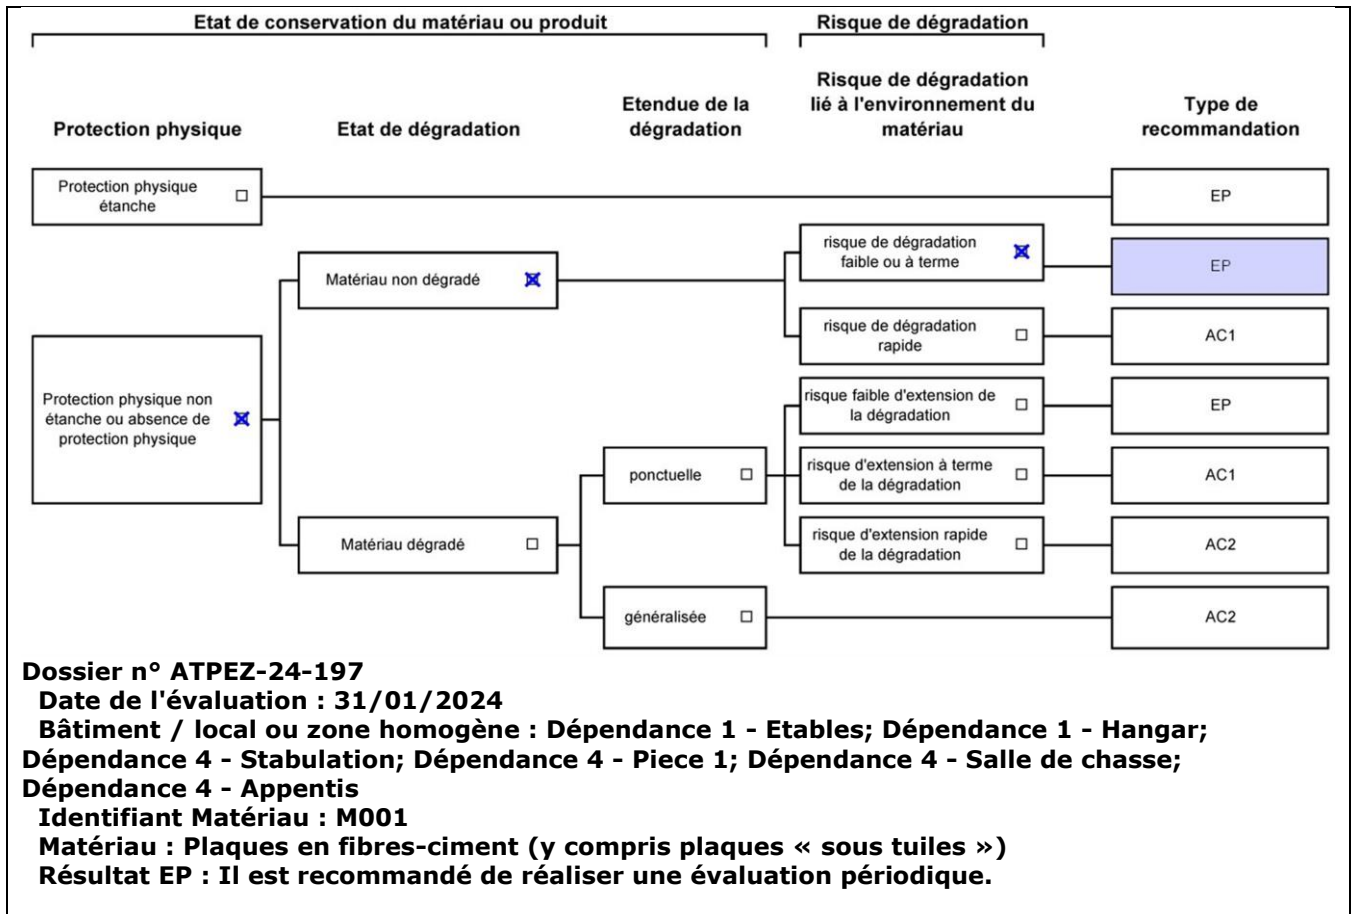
Etat de conservation du matériau ou produit

Risque de dégradation

Protection physique

Etat de dégradation

Etendue de la dégradation

Risque de dégradation lié à l'environnement du matériau

Type de recommandation

Protection physique étanche ☐

EP

Matériau non dégradé ☒

risque de dégradation faible ou à terme ☒

EP

risque de dégradation rapide ☐

AC1

Protection physique non étanche ou absence de protection physique ☒

risque faible d'extension de la dégradation ☐

EP

ponctuelle ☐

risque d'extension à terme de la dégradation ☐

AC1

Matériau dégradé ☐

risque d'extension rapide de la dégradation ☐

AC2

généralisée ☐

AC2

Dossier n° ATPEZ-24-197
Date de l'évaluation : 31/01/2024
Bâtiment / local ou zone homogène : Dépendance 1 - Etables; Dépendance 1 - Hangar; Dépendance 4 - Stabulation; Dépendance 4 - Piece 1; Dépendance 4 - Salle de chasse; Dépendance 4 - Appentis
Identifiant Matériau : M001
Matériau : Plaques en fibres-ciment (y compris plaques « sous tuiles »)
Résultat EP : Il est recommandé de réaliser une évaluation périodique.